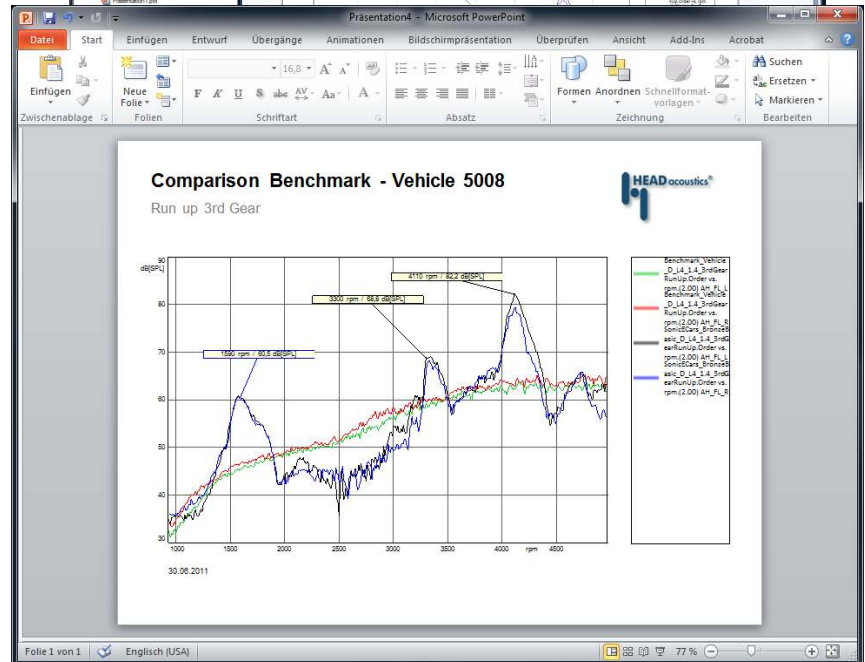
Präsentation4 - Microsoft PowerPoint

Datei Start Einfügen Entwurf Übergänge Animationen Bildschirmpräsentation Überprüfen Ansicht Add-Ins Acrobat

Einfügen Neue Folie 16,8 Formen Anordnen Schnellformatvorlagen Suchen Ersetzen Markieren
Zwischenablage Folien Schriftart Absatz Zeichnung Bearbeiten

Comparison Benchmark - Vehicle 5008

Run up 3rd Gear

HEAD acoustics®

dB[SPL]

90
80
70
60
50
40
30

1000 1500 2000 2500 3000 3500 4000 rpm 4500

4110 rpm / 82,2 dB[SPL]
3300 rpm / 68,8 dB[SPL]
1590 rpm / 60,5 dB[SPL]

Benchmark_Vehicle_D_L4_1.4_3rdGear RunUp.Order vs. rpm.(2.00) AH_FL_L
Benchmark_Vehicle_D_L4_1.4_3rdGear RunUp.Order vs. rpm.(2.00) AH_FL_R
SonicBCars_BronzeBasic_D_L4_1.4_3rdGearRunUp.Order vs. rpm.(2.00) AH_FL_L
SonicBCars_BronzeBasic_D_L4_1.4_3rdGearRunUp.Order vs. rpm.(2.00) AH_FL_R

30.06.2011

Folie 1 von 1 Englisch (USA) 77 %